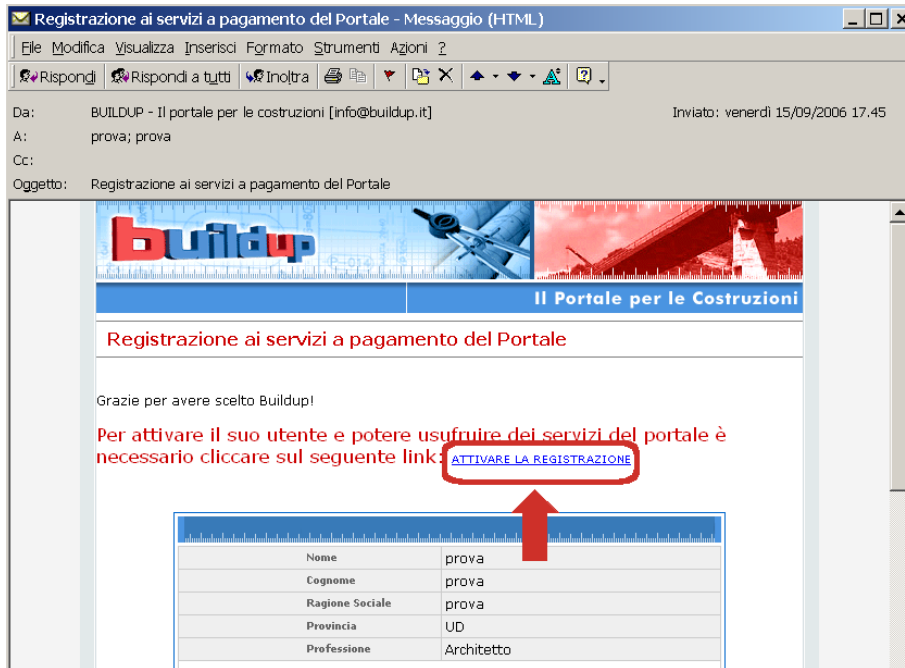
Registrazione ai servizi a pagamento del Portale - Messaggio (HTML)

File Modifica Visualizza Inserisci Formato Strumenti Azioni ?

Rispondi Rispondi a tutti Inoltra

Da: BUILDUP - Il portale per le costruzioni [info@buildup.it]
Inviato: venerdì 15/09/2006 17.45
A: prova; prova
Cc:
Oggetto: Registrazione ai servizi a pagamento del Portale

buildup

Il Portale per le Costruzioni

Registrazione ai servizi a pagamento del Portale

Grazie per avere scelto Buildup!

Per attivare il suo utente e potere usufruire dei servizi del portale è necessario cliccare sul seguente link: ATTIVARE LA REGISTRAZIONE

| Nome | prova |
|---|---|
| Cognome | prova |
| Ragione Sociale | prova |
| Provincia | UD |
| Professione | Architetto |